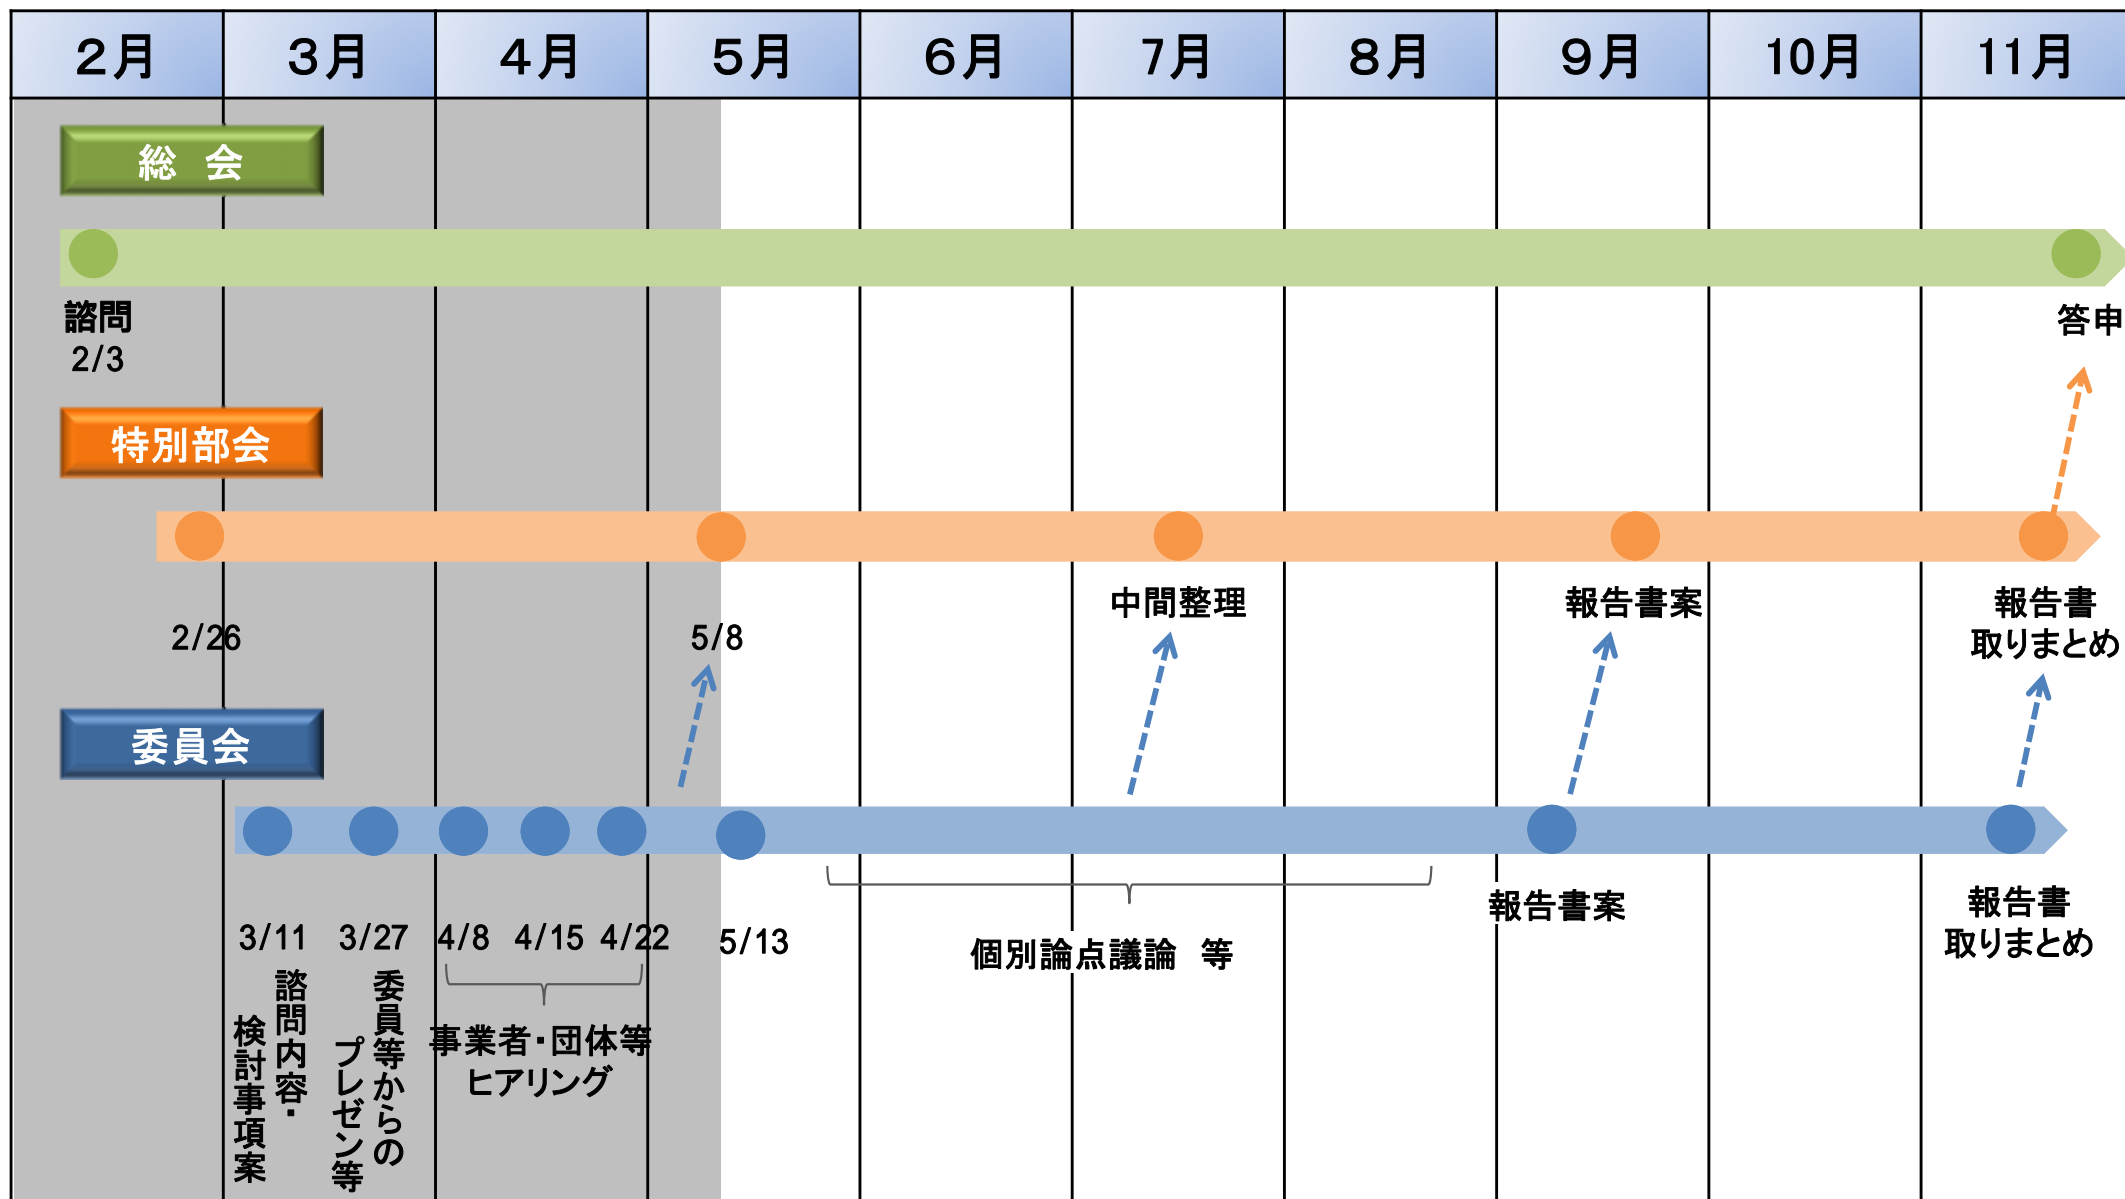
| 2月 | 3月 | 4月 | 5月 | 6月 | 7月 | 8月 | 9月 | 10月 | 11月 |
|---|---|---|---|---|---|---|---|---|---|

総　会

諮問
2/3

答申

特別部会

2/26

5/8

中間整理

報告書案

報告書
取りまとめ

委員会

3/11

3/27

4/8　4/15　4/22

5/13

諮問内容・検討事項案

委員等からのプレゼン等

事業者・団体等ヒアリング

個別論点議論　等

報告書案

報告書
取りまとめ